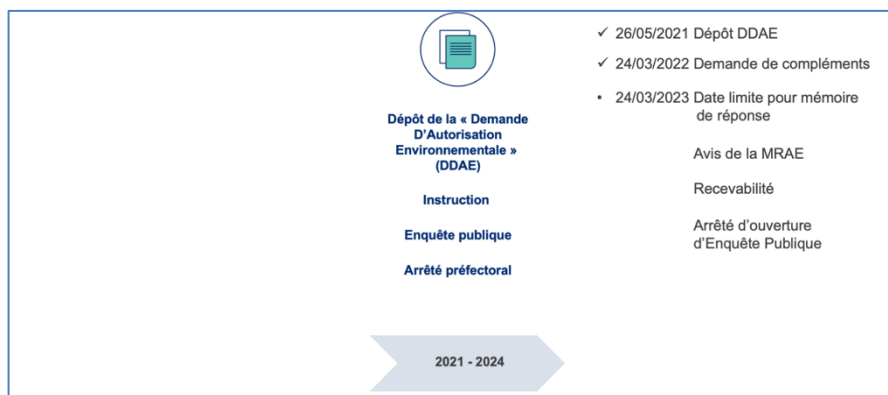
Dépôt de la « Demande D'Autorisation Environnementale » (DDAE)

Instruction

Enquête publique

Arrêté préfectoral

2021 - 2024

✓ 26/05/2021 Dépôt DDAE

✓ 24/03/2022 Demande de compléments

• 24/03/2023 Date limite pour mémoire de réponse

Avis de la MRAE

Recevabilité

Arrêté d'ouverture d'Enquête Publique